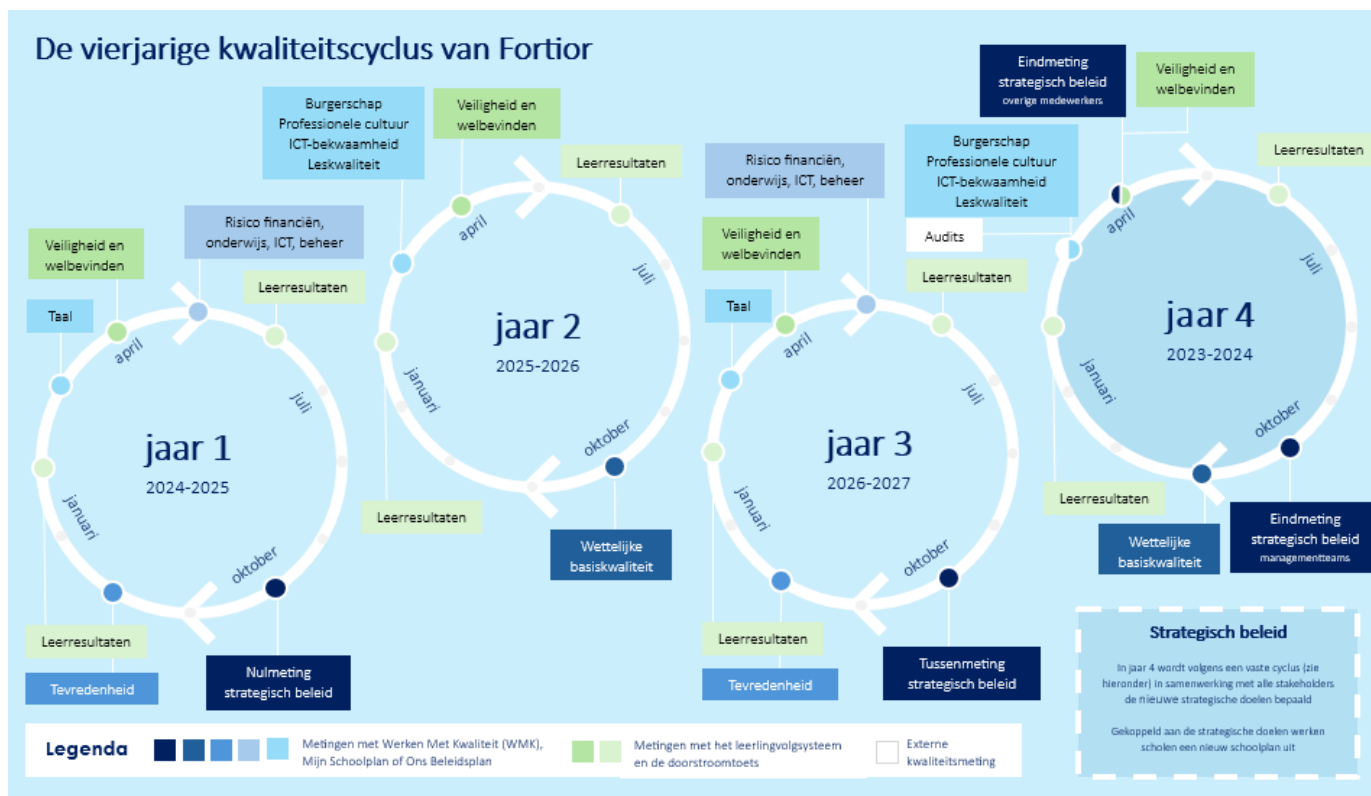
De vierjarige kwaliteitscyclus van Fortior

Veiligheid en welbevinden

Taal

Risico financiën, onderwijs, ICT, beheer

Leerresultaten

april

juli

jaar 1

2024-2025

januari

oktober

Leerresultaten

Tevredenheid

Nulmeting strategisch beleid

Burgerschap
Professionele cultuur
ICT-bekwaamheid
Leskwaliteit

Veiligheid en welbevinden

Leerresultaten

april

juli

jaar 2

2025-2026

januari

oktober

Leerresultaten

Wettelijke basiskwaliteit

Risico financiën, onderwijs, ICT, beheer

Veiligheid en welbevinden

Taal

Leerresultaten

april

juli

jaar 3

2026-2027

januari

oktober

Leerresultaten

Tevredenheid

Tussenmeting strategisch beleid

Eindmeting strategisch beleid overige medewerkers

Veiligheid en welbevinden

Burgerschap
Professionele cultuur
ICT-bekwaamheid
Leskwaliteit

Audits

Leerresultaten

april

juli

jaar 4

2023-2024

januari

oktober

Leerresultaten

Wettelijke basiskwaliteit

Eindmeting strategisch beleid managementteams

Strategisch beleid

In jaar 4 wordt volgens een vaste cyclus (zie hieronder) in samenwerking met alle stakeholders de nieuwe strategische doelen bepaald

Gekoppeld aan de strategische doelen werken scholen een nieuw schoolplan uit

Legenda

Metingen met Werken Met Kwaliteit (WMK), Mijn Schoolplan of Ons Beleidsplan

Metingen met het leerlingvolgsysteem en de doorstroomtoets

Externe kwaliteitsmeting